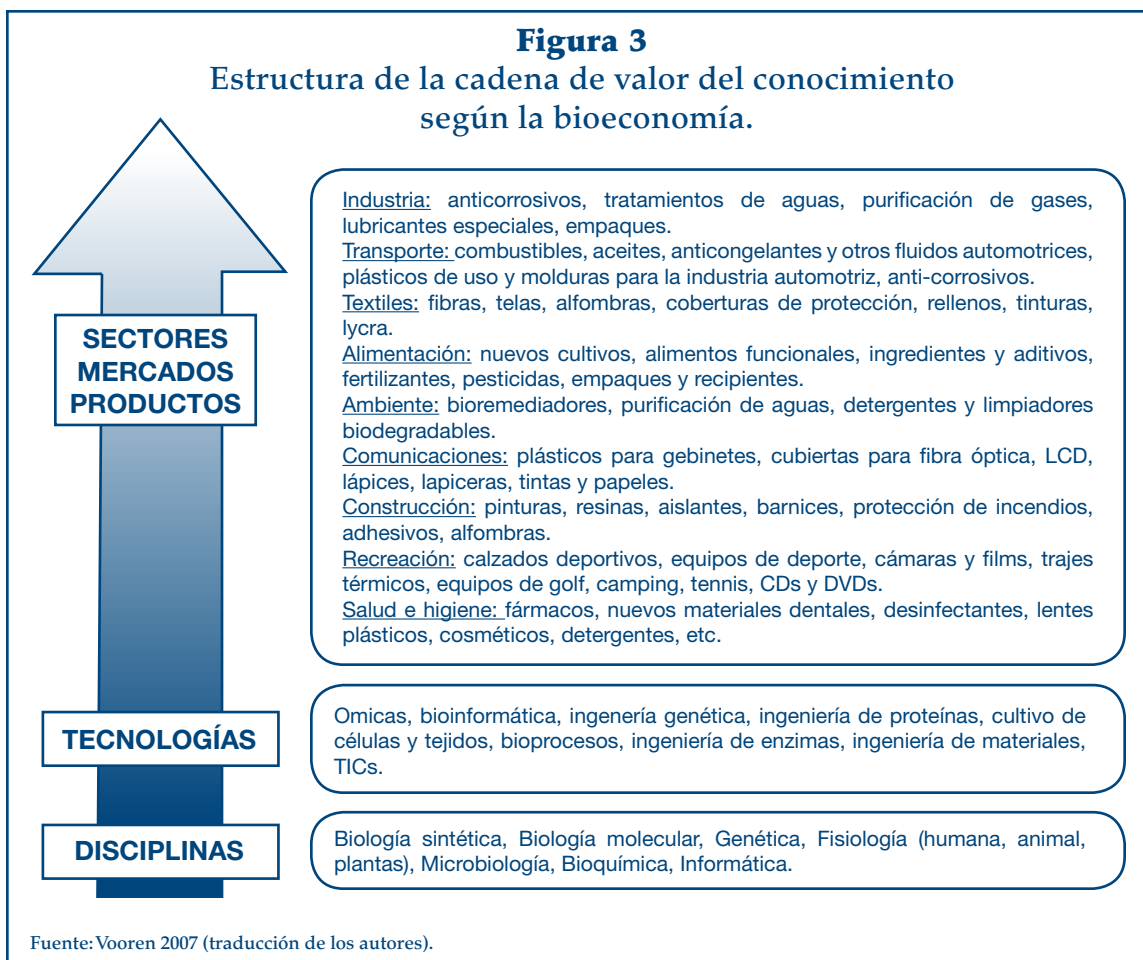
**Figura 3**
Estructura de la cadena de valor del conocimiento según la bioeconomía.

SECTORES MERCADOS PRODUCTOS

Industria: anticorrosivos, tratamientos de aguas, purificación de gases, lubricantes especiales, empaques.
Transporte: combustibles, aceites, anticongelantes y otros fluidos automotrices, plásticos de uso y molduras para la industria automotriz, anti-corrosivos.
Textiles: fibras, telas, alfombras, coberturas de protección, rellenos, tinturas, lycra.
Alimentación: nuevos cultivos, alimentos funcionales, ingredientes y aditivos, fertilizantes, pesticidas, empaques y recipientes.
Ambiente: bioremediadores, purificación de aguas, detergentes y limpiadores biodegradables.
Comunicaciones: plásticos para gebinetes, cubiertas para fibra óptica, LCD, lápices, lapiceras, tintas y papeles.
Construcción: pinturas, resinas, aislantes, barnices, protección de incendios, adhesivos, alfombras.
Recreación: calzados deportivos, equipos de deporte, cámaras y films, trajes térmicos, equipos de golf, camping, tennis, CDs y DVDs.
Salud e higiene: fármacos, nuevos materiales dentales, desinfectantes, lentes plásticos, cosméticos, detergentes, etc.

TECNOLOGÍAS

Omicas, bioinformática, ingenería genética, ingeniería de proteínas, cultivo de células y tejidos, bioprocesos, ingeniería de enzimas, ingeniería de materiales, TICs.

DISCIPLINAS

Biología sintética, Biología molecular, Genética, Fisiología (humana, animal, plantas), Microbiología, Bioquímica, Informática.

Fuente: Vooren 2007 (traducción de los autores).